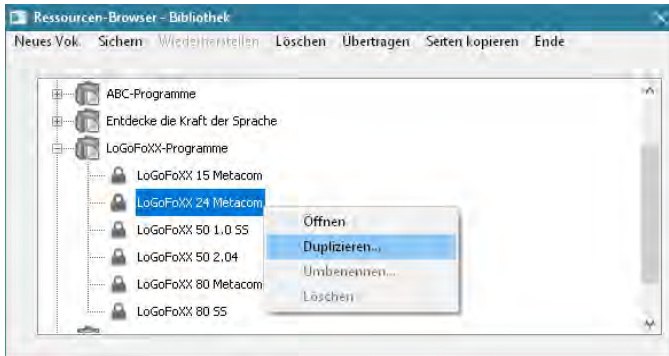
Ressourcen-Browser - Bibliothek

Neues Vok. Sichern Wiederherstellen Löschen Übertragen Seiten kopieren Ende

ABC-Programme
Entdecke die Kraft der Sprache
LoGoFoXX-Programme
LoGoFoXX 15 Metacom
LoGoFoXX 24 Metacom
LoGoFoXX 50 1.0 SS
LoGoFoXX 50 2.04
LoGoFoXX 80 Metacom
LoGoFoXX 80 SS

Öffnen
Duplizieren...
Umbenennen...
Löschen